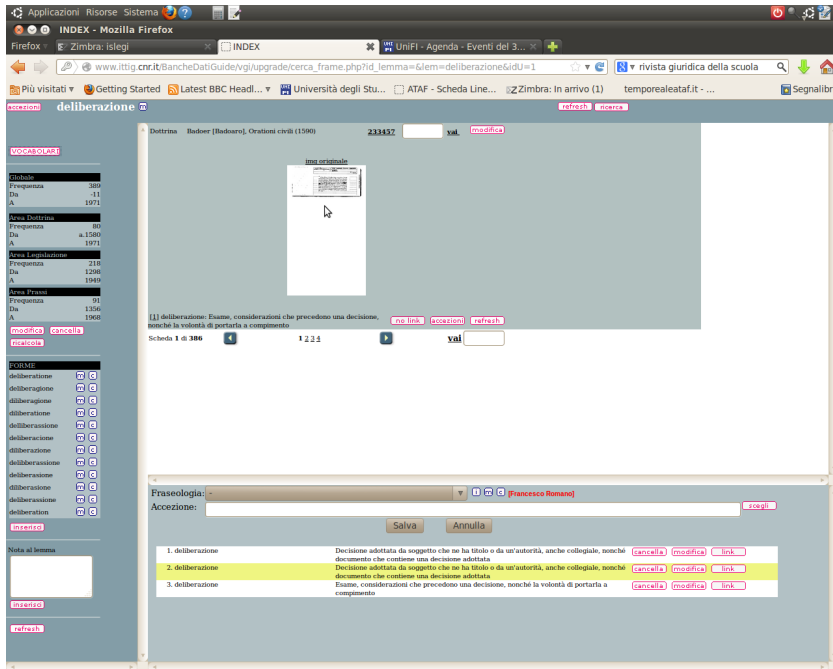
Applicazioni Risorse Sistema

INDEX - Mozilla Firefox

Firefox ▾ Zimbra: islegi × INDEX × UniFI - Agenda - Eventi del 3... ×

www.ittig.cnr.it/BancheDatiGuide/vgi/upgrade/cerca_frame.php?id_lemma=&lem=deliberazione&idU=1

rivista giuridica della scuola

Più visitati ▾ Getting Started Latest BBC Headl... ▾ Università degli Stu... ATAF - Scheda Line... Zimbra: In arrivo (1) temporealeataf.it - ... Segnalibri

accezioni deliberazione m refresh ricerca

VOCABOLARI

| Globale | |
|---|---|
| Frequenza | 389 |
| Da | -11 |
| A | 1971 |

| Area Dottrina | |
|---|---|
| Frequenza | 80 |
| Da | a.1580 |
| A | 1971 |

| Area Legislazione | |
|---|---|
| Frequenza | 218 |
| Da | 1298 |
| A | 1949 |

| Area Prassi | |
|---|---|
| Frequenza | 91 |
| Da | 1356 |
| A | 1968 |

modifica cancella ricalcola

FORME
deliberatione m c
deliberagione m c
diliberagione m c
diliberatione m c
deliberassione m c
deliberacione m c
diliberazione m c
delibberassione m c
deliberasione m c
dilberasione m c
deliberassione m c
deliberation m c

inserisci

Nota al lemma

inserisci

refresh

Dottrina Badoer [Badoaro], Orationi civili (1580) 233457 vai modifica

img originale

[1] deliberazione: Esame, considerazioni che precedono una decisione, nonché la volontà di portarla a compimento no link accezioni refresh

Scheda 1 di 386 1 2 3 4 vai

Fraseologia: - [Francesco Romano]
Accezione: scegli
Salva Annulla

| 1. deliberazione | Decisione adottata da soggetto che ne ha titolo o da un'autorità, anche collegiale, nonché documento che contiene una decisione adottata | cancella | modifica | link |
|---|---|---|---|---|
| 2. deliberazione | Decisione adottata da soggetto che ne ha titolo o da un'autorità, anche collegiale, nonché documento che contiene una decisione adottata | cancella | modifica | link |
| 3. deliberazione | Esame, considerazioni che precedono una decisione, nonché la volontà di portarla a compimento | cancella | modifica | link |